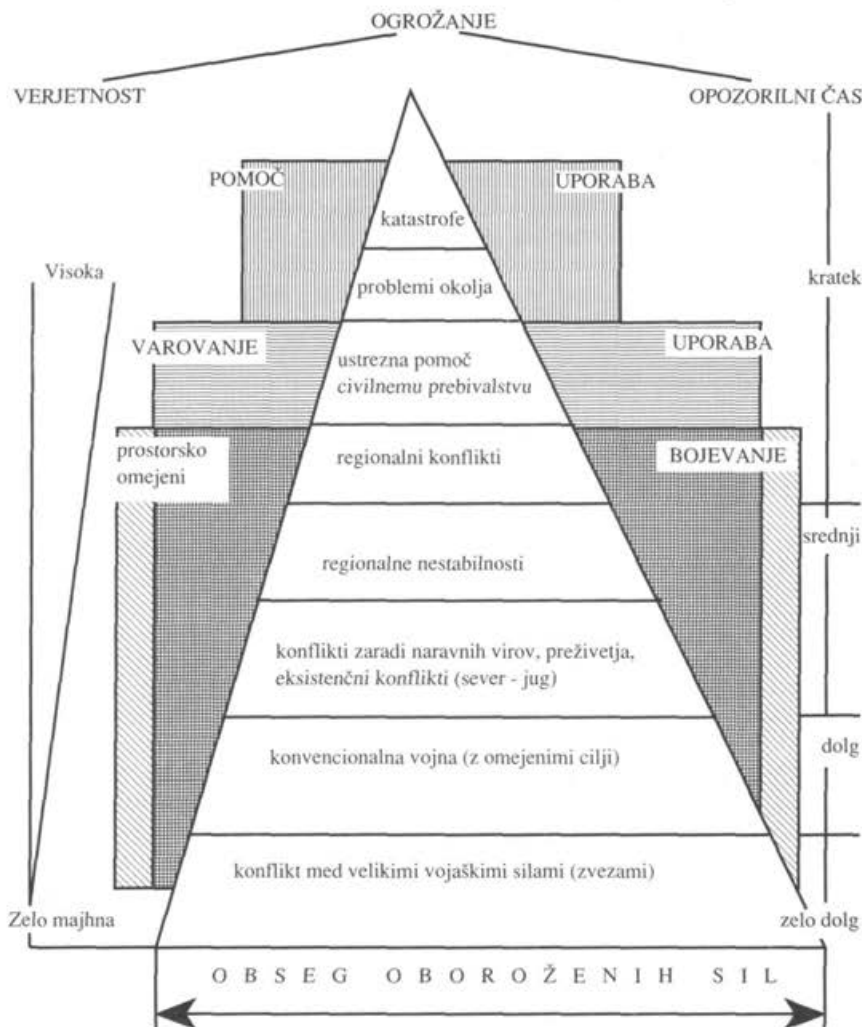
OGROŽANJE

VERJETNOST

OPOZORILNI ČAS

POMOČ

UPORABA

katastrofe

Visoka

problemi okolja

kratek

VAROVANJE

ustrezna pomoč civilnemu prebivalstvu

UPORABA

prostorsko omejeni

regionalni konflikti

BOJEVANJE

regionalne nestabilnosti

srednji

konflikti zaradi naravnih virov, preživetja, eksistenčni konflikti (sever - jug)

konvencionalna vojna (z omejenimi cilji)

dolg

konflikt med velikimi vojaškimi silami (zvezami)

Zelo majhna

zelo dolg

O B S E G O B O R O Ž E N I H S I L